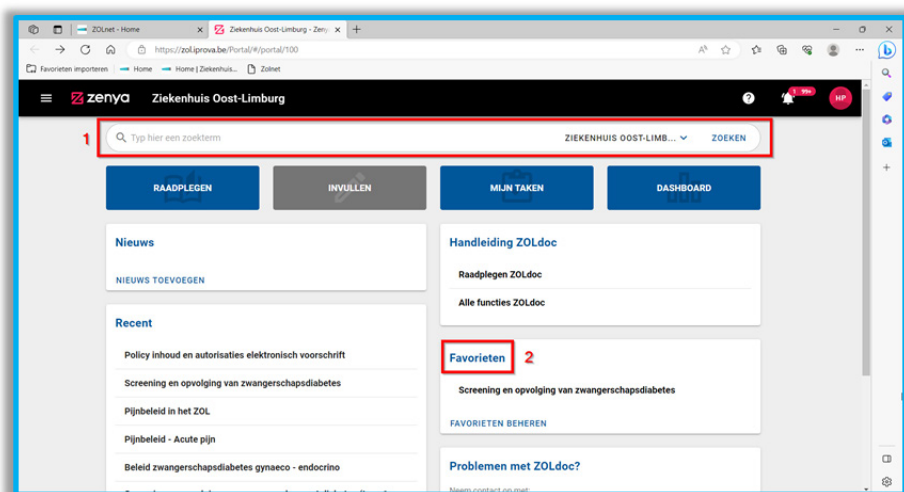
ZOLnet - Home
Ziekenhuis Oost-Limburg - Zeny
https://zol.iprova.be/Portal/#/portal/100
Favorieten importeren
Home
Home | Ziekenhuis...
Zolnet

zenya
Ziekenhuis Oost-Limburg
99+
HP

1
Typ hier een zoekterm
ZIEKENHUIS OOST-LIMB...
ZOEKEN

RAADPLEGEN
INVULLEN
MIJN TAKEN
DASHBOARD

Nieuws
NIEUWS TOEVOEGEN

Handleiding ZOLdoc
Raadplegen ZOLdoc
Alle functies ZOLdoc

Recent
Policy inhoud en autorisaties elektronisch voorschrift
Screening en opvolging van zwangerschapsdiabetes
Pijnbeleid in het ZOL
Pijnbeleid - Acute pijn
Beleid zwangerschapsdiabetes gynaeco - endocrino
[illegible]

Favorieten
2
Screening en opvolging van zwangerschapsdiabetes
FAVORIETEN BEHEREN

Problemen met ZOLdoc?
Neem contact op met: